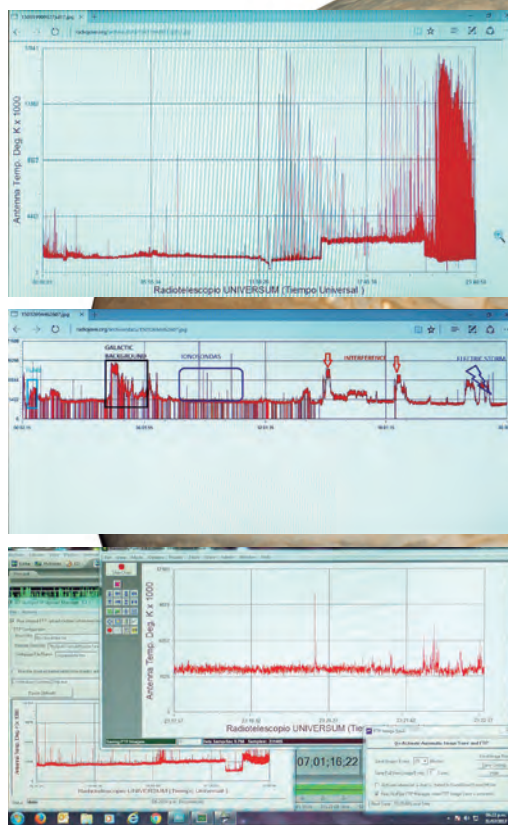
Antenna Temp. Deg. K x 1000

1094

1080

807

440

Radiotelescopio UNIVERSUM (Tiempo Universal)

GALACTIC BACKGROUND

IONOSONDAS

INTERFERENCE

ELECTRIC STORM

Antenna Temp. Deg. K x 1000

1000

Radiotelescopio UNIVERSUM (Tiempo Universal)

Radiotelescopio UNIVERSUM (Tiempo Universal)

07;01;16;22